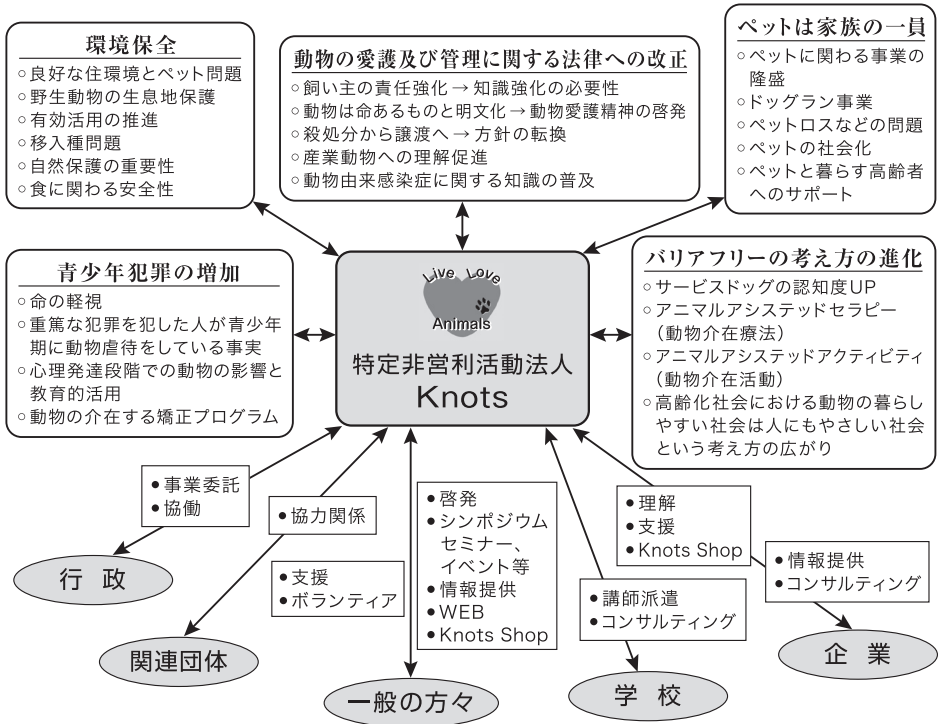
環境保全
○良好な住環境とペット問題
○野生動物の生息地保護
○有効活用の推進
○移入種問題
○自然保護の重要性
○食に関わる安全性

動物の愛護及び管理に関する法律への改正
○飼い主の責任強化 → 知識強化の必要性
○動物は命あるものと明文化 → 動物愛護精神の啓発
○殺処分から譲渡へ → 方針の転換
○産業動物への理解促進
○動物由来感染症に関する知識の普及

ペットは家族の一員
○ペットに関わる事業の隆盛
○ドッグラン事業
○ペットロスなどの問題
○ペットの社会化
○ペットと暮らす高齢者へのサポート

青少年犯罪の増加
○命の軽視
○重篤な犯罪を犯した人が青少年期に動物虐待をしている事実
○心理発達段階での動物の影響と教育的活用
○動物の介在する矯正プログラム

Live Love Animals
特定非営利活動法人
Knots

バリアフリーの考え方の進化
○サービスドッグの認知度UP
○アニマルアシステッドセラピー（動物介在療法）
○アニマルアシステッドアクティビティ（動物介在活動）
○高齢化社会における動物の暮らしやすい社会は人にもやさしい社会という考え方の広がり

●事業委託
●協働

行 政

●協力関係

●支援
●ボランティア

関連団体

●啓発
●シンポジウム セミナー、イベント等
●情報提供
●WEB
●Knots Shop

一般の方々

●講師派遣
●コンサルティング

学 校

●理解
●支援
●Knots Shop

●情報提供
●コンサルティング

企 業